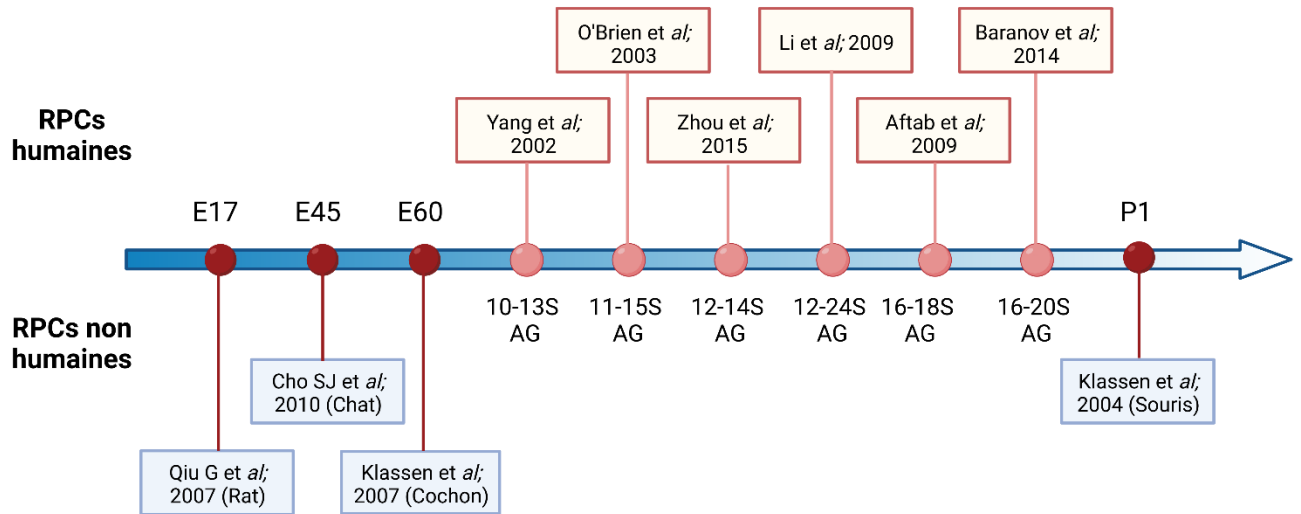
RPCs humaines

O'Brien et *al;* 2003

Li et *al;* 2009

Baranov et *al;* 2014

Yang et *al;* 2002

Zhou et *al;* 2015

Aftab et *al;* 2009

E17

E45

E60

P1

10-13S AG

11-15S AG

12-14S AG

12-24S AG

16-18S AG

16-20S AG

RPCs non humaines

Cho SJ et *al;* 2010 (Chat)

Klassen et *al;* 2004 (Souris)

Qiu G et *al;* 2007 (Rat)

Klassen et *al;* 2007 (Cochon)